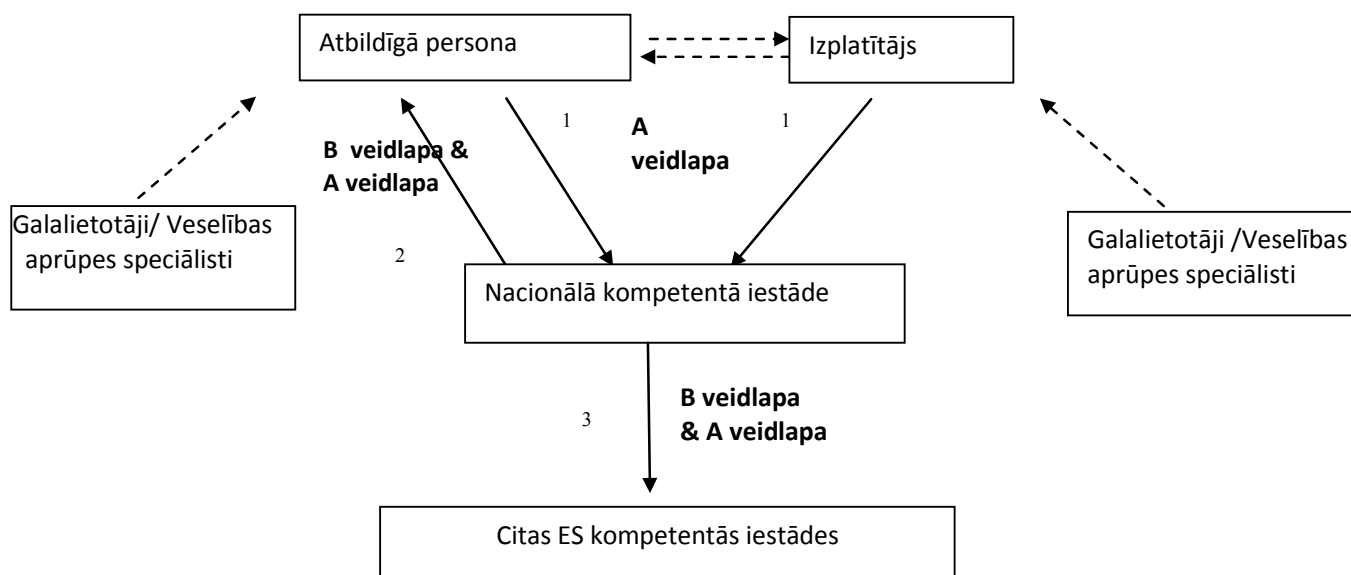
Atbildīgā persona

Izplatītājs

B veidlapa & A veidlapa

1

A veidlapa

1

Galalietotāji/ Veselības aprūpes speciālisti

2

Nacionālā kompetentā iestāde

Galalietotāji /Veselības aprūpes speciālisti

3

B veidlapa & A veidlapa

Citas ES kompetentās iestādes